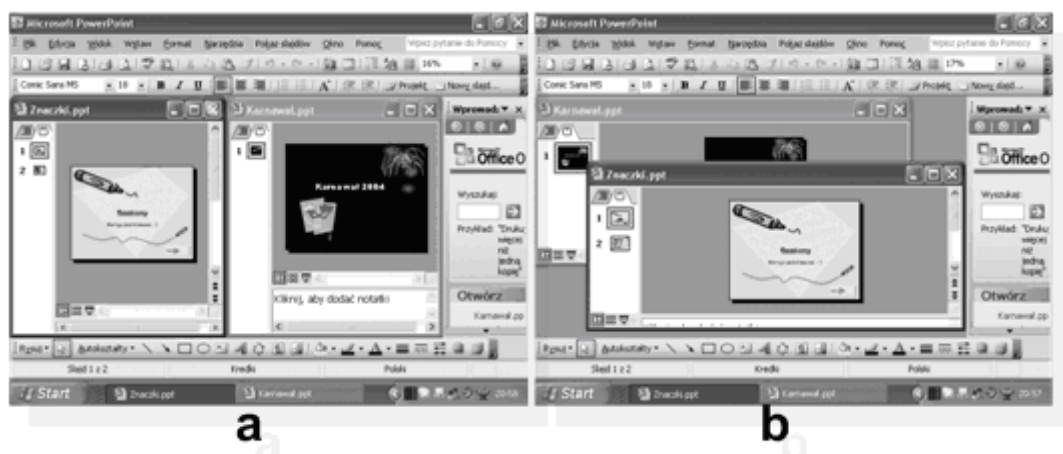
Microsoft PowerPoint
Plik Edycja Widok Wstaw Format Narzędzia Pokaz slajdów Okno Pomoc
Wpisz pytanie do Pomocy
16%
Comic Sans MS 18 B I U
Projekt Nowy slajd...
Znaczki.ppt
Karnawal.ppt
Karnawał 2004
Kliknij, aby dodać notatki
Wprowadź
Office
Wyszukaj:
Przykład: "Drukuj więcej niż jedną kopię"
Otwórz
Karnawal.ppt
Rysuj Autokształty
Slajd 1 z 2 Kredki Polski
Start Znaczki.ppt Karnawal.ppt 20:58
a

Microsoft PowerPoint
Plik Edycja Widok Wstaw Format Narzędzia Pokaz slajdów Okno Pomoc
Wpisz pytanie do Pomocy
17%
Comic Sans MS 18 B I U
Projekt Nowy slajd...
Karnawal.ppt
Znaczki.ppt
Wprowadź
Office
Wyszukaj:
Przykład: "Drukuj więcej niż jedną kopię"
Otwórz
Karnawal.pp
Rysuj Autokształty
Slajd 1 z 2 Kredki Polski
Start Znaczki.ppt Karnawal.ppt 20:57
b